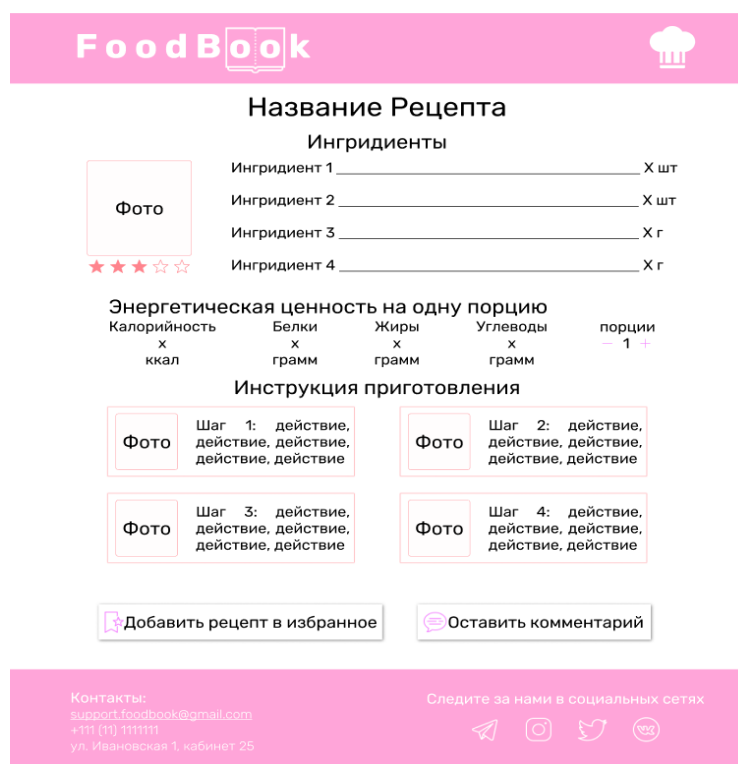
FoodBook

Название Рецепта

Ингридиенты

Фото

Ингридиент 1 ________________________ Х шт

Ингридиент 2 ________________________ Х шт

Ингридиент 3 ________________________ Х г

Ингридиент 4 ________________________ Х г

Энергетическая ценность на одну порцию

| Калорийность | Белки | Жиры | Углеводы | порции |
|---|---|---|---|---|
| х | х | х | х | − 1 + |
| ккал | грамм | грамм | грамм | |

Инструкция приготовления

Фото Шаг 1: действие, действие, действие, действие, действие

Фото Шаг 2: действие, действие, действие, действие, действие

Фото Шаг 3: действие, действие, действие, действие, действие

Фото Шаг 4: действие, действие, действие, действие, действие

Добавить рецепт в избранное

Оставить комментарий

Контакты:
support.foodbook@gmail.com
+111 (11) 1111111
ул. Ивановская 1, кабинет 25

Следите за нами в социальных сетях